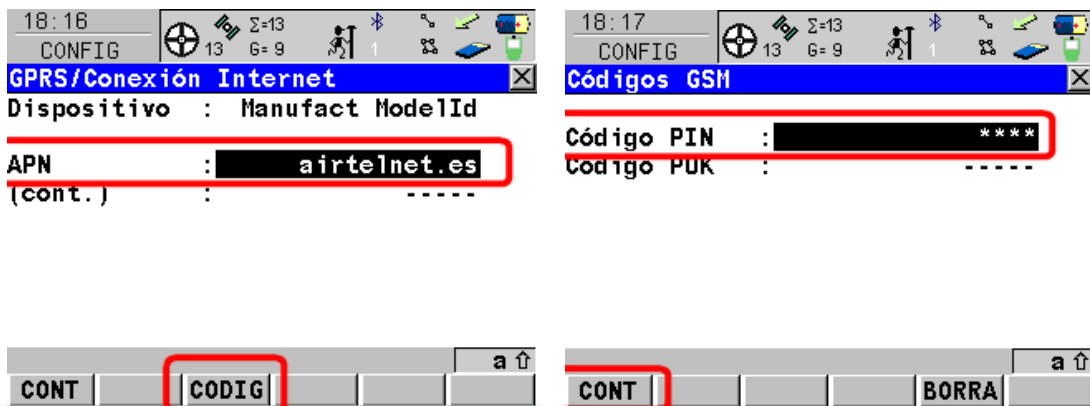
18:16
CONFIG
13 Σ=13 G=9
1

GPRS/Conexión Internet
Dispositivo : Manufact ModelId

APN : airtelnet.es
(cont.) : -----

a ⇧
CONT CODIG

18:17
CONFIG
13 Σ=13 G=9
1

Códigos GSM
Código PIN : ****
Código PUK : -----

a ⇧
CONT BORRA